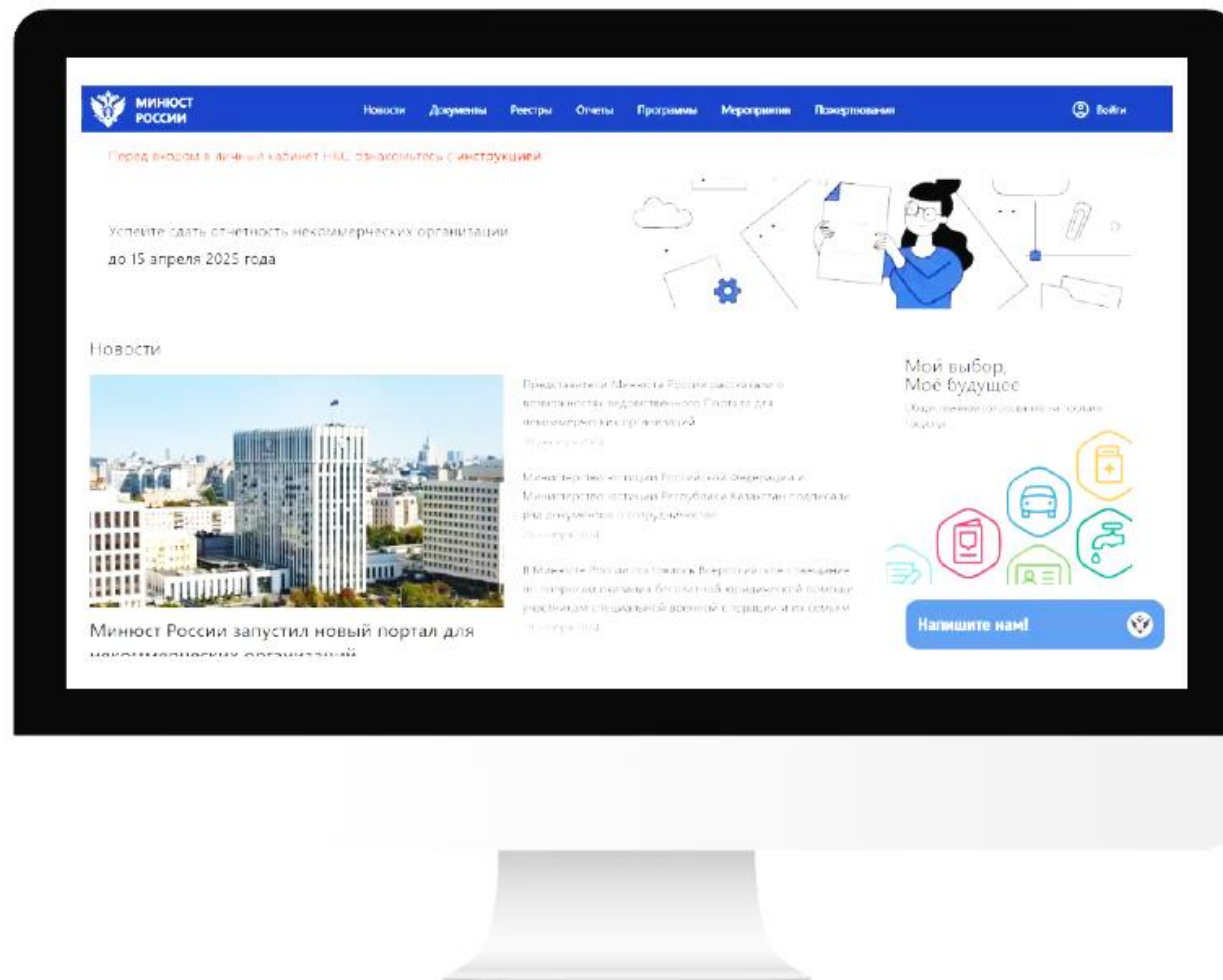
МИНЮСТ РОССИИ

Новости Документы Реестры Отчеты Программы Мероприятия Пожертвования

Войти

Перед входом в личный кабинет НКО ознакомьтесь с инструкцией

Успейте сдать отчетность некоммерческих организации до 15 апреля 2025 года

Новости

Минюст России запустил новый портал для некоммерческих организаций

Представители Минюста России рассказали о возможностях ведомственного Портала для некоммерческих организаций
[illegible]

Министерство юстиции Российской Федерации и Министерство юстиции Республики Казахстан подписали ряд документов о сотрудничестве
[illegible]

В Минюсте России состоялось Всероссийское совещание по вопросам оказания бесплатной юридической помощи участникам специальной военной операции и их семьям
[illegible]

Мой выбор, Моё будущее

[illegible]

Напишите нам!